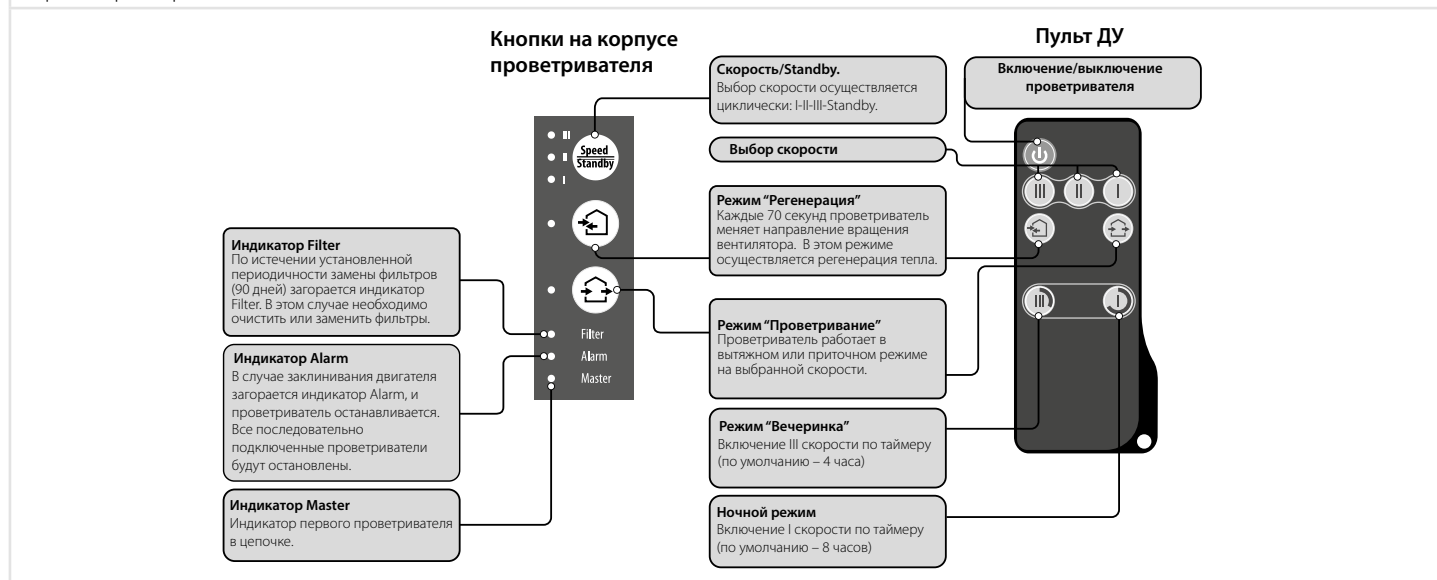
Кнопки на корпусе проветривателя

Пульт ДУ

Скорость/Standby.
Выбор скорости осуществляется циклически: I-II-III-Standby.

Включение/выключение проветривателя

Выбор скорости

Режим "Регенерация"
Каждые 70 секунд проветриватель меняет направление вращения вентилятора. В этом режиме осуществляется регенерация тепла.

Режим "Проветривание"
Проветриватель работает в вытяжном или приточном режиме на выбранной скорости.

Режим "Вечеринка"
Включение III скорости по таймеру (по умолчанию – 4 часа)

Ночной режим
Включение I скорости по таймеру (по умолчанию – 8 часов)

Индикатор Filter
По истечении установленной периодичности замены фильтров (90 дней) загорается индикатор Filter. В этом случае необходимо очистить или заменить фильтры.

Индикатор Alarm
В случае заклинивания двигателя загорается индикатор Alarm, и проветриватель останавливается. Все последовательно подключенные проветриватели будут остановлены.

Индикатор Master
Индикатор первого проветривателя в цепочке.

III
II
I
Speed
Standby
Filter
Alarm
Master

III II I